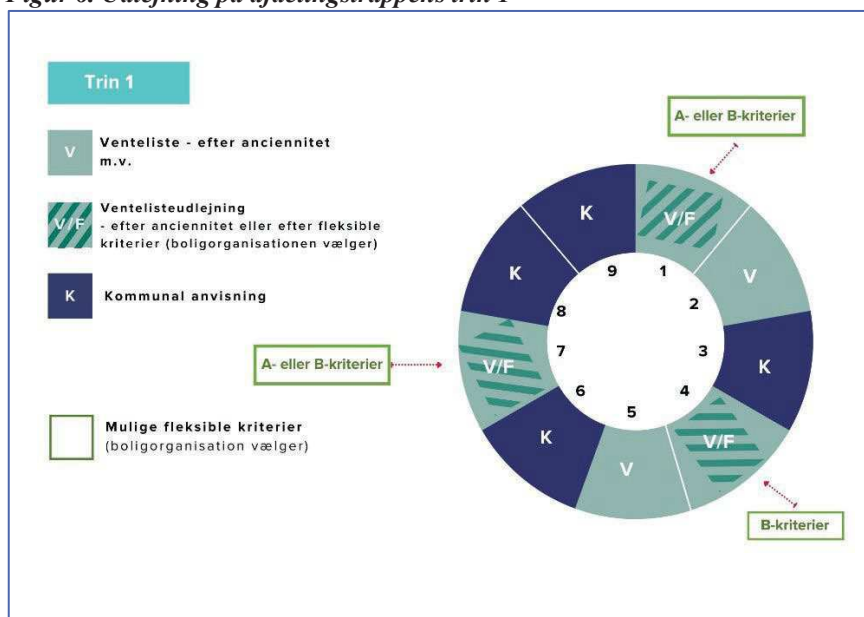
Trin 1

V Venteliste - efter anciennitet m.v.

V/F Ventelisteudlejning - efter anciennitet eller efter fleksible kriterier (boligorganisationen vælger)

K Kommunal anvisning

Mulige fleksible kriterier (boligorganisation vælger)

A- eller B-kriterier

A- eller B-kriterier

B-kriterier

V/F 1
V 2
K 3
V/F 4
V 5
K 6
V/F 7
K 8
K 9